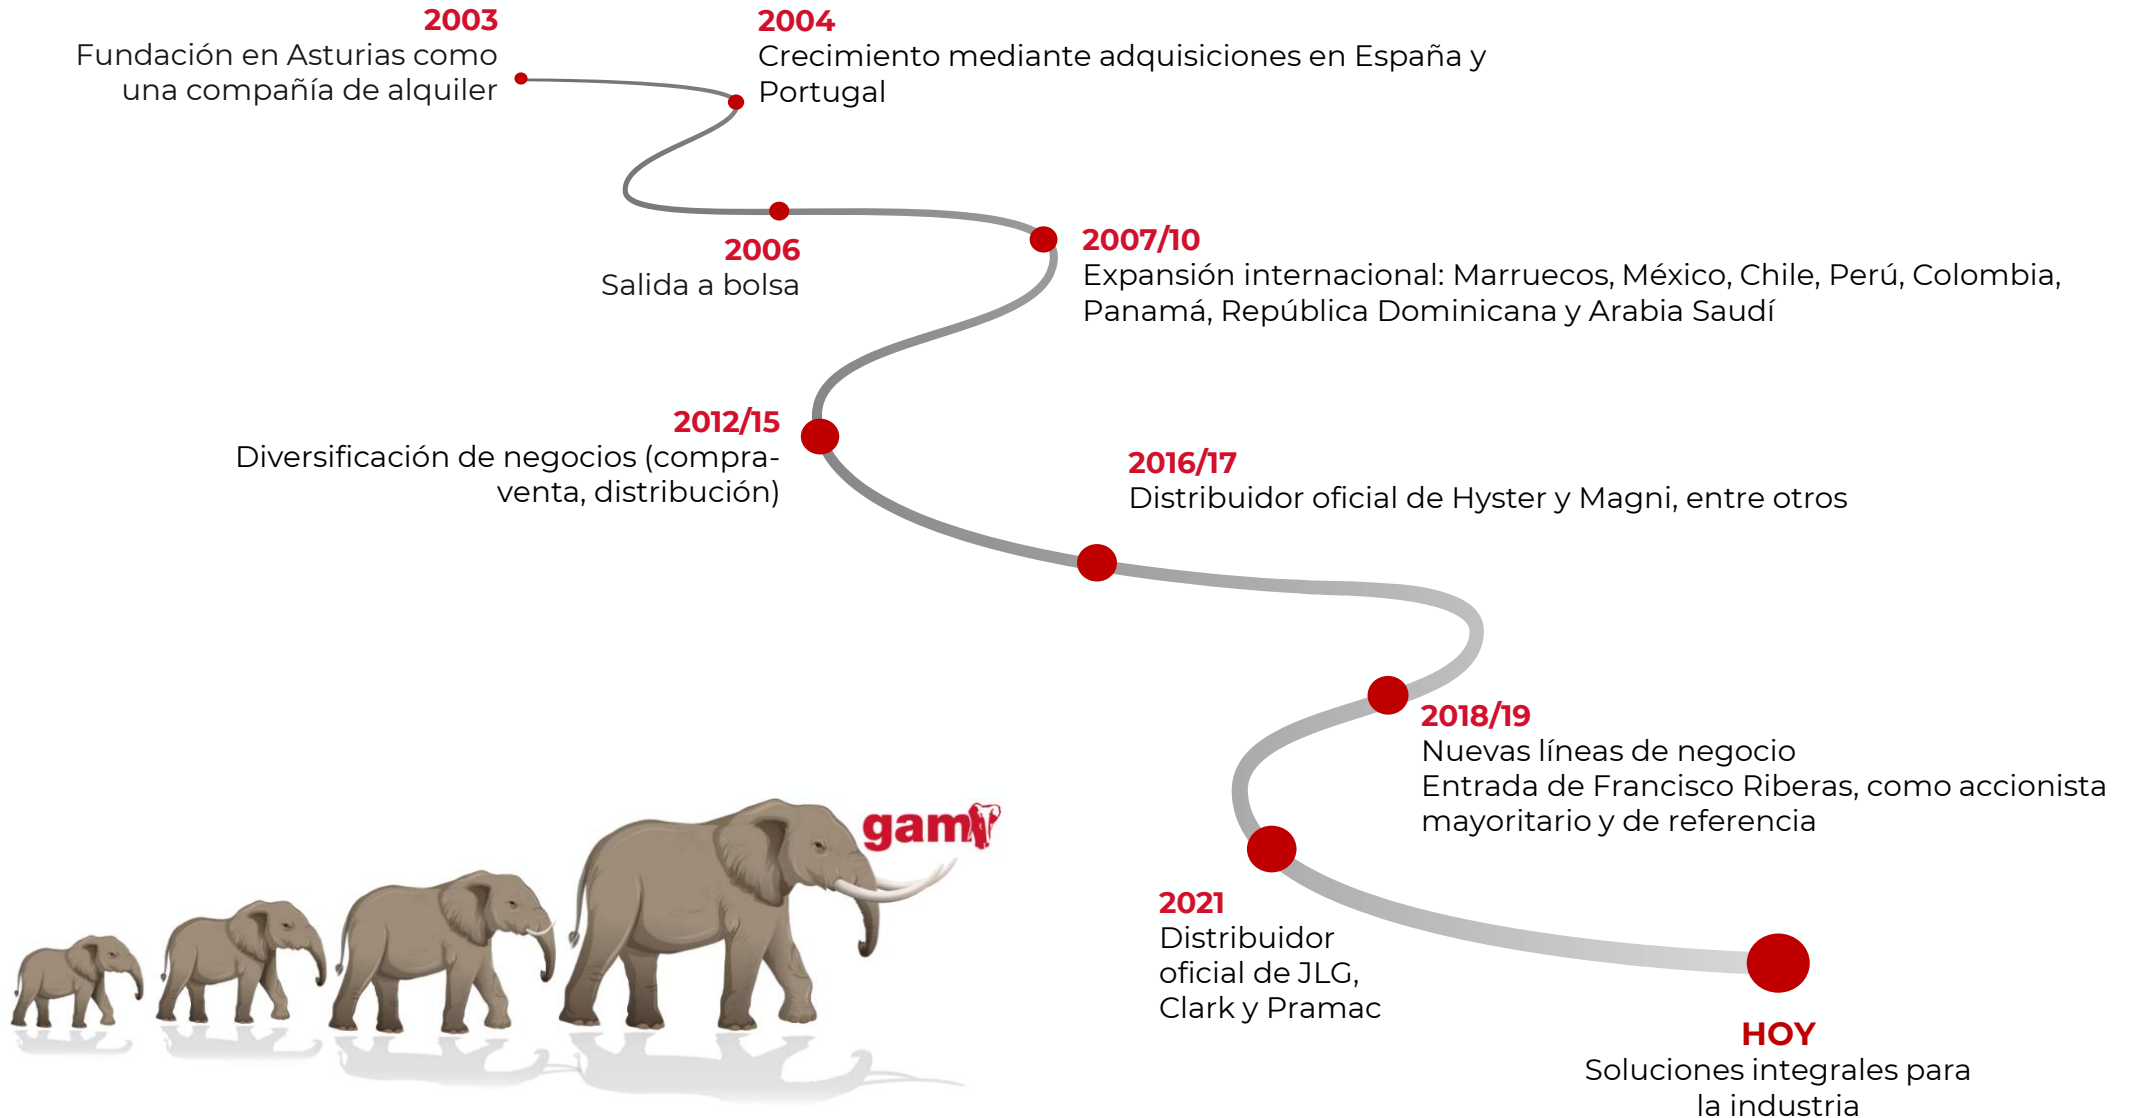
2003
Fundación en Asturias como una compañía de alquiler

2004
Crecimiento mediante adquisiciones en España y Portugal

2006
Salida a bolsa

2007/10
Expansión internacional: Marruecos, México, Chile, Perú, Colombia, Panamá, República Dominicana y Arabia Saudí

2012/15
Diversificación de negocios (compraventa, distribución)

2016/17
Distribuidor oficial de Hyster y Magni, entre otros

2018/19
Nuevas líneas de negocio
Entrada de Francisco Riberas, como accionista mayoritario y de referencia

2021
Distribuidor oficial de JLG, Clark y Pramac

HOY
Soluciones integrales para la industria

gam